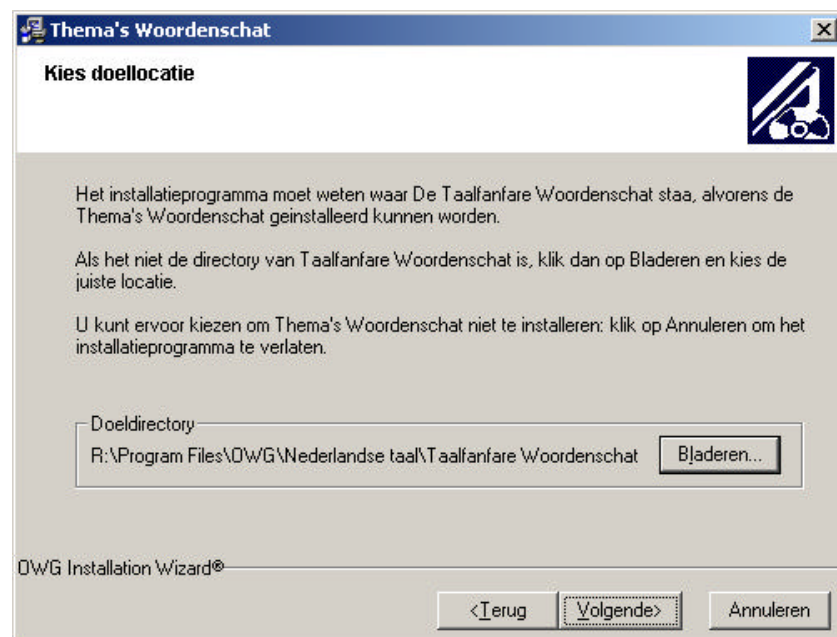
Thema's Woordenschat

Kies doellocatie

Het installatieprogramma moet weten waar De Taalfanfare Woordenschat staa, alvorens de Thema's Woordenschat geinstalleerd kunnen worden.

Als het niet de directory van Taalfanfare Woordenschat is, klik dan op Bladeren en kies de juiste locatie.

U kunt ervoor kiezen om Thema's Woordenschat niet te installeren: klik op Annuleren om het installatieprogramma te verlaten.

Doeldirectory
R:\Program Files\OWG\Nederlandse taal\Taalfanfare Woordenschat

Bladeren...

OWG Installation Wizard®

<Terug

Volgende>

Annuleren